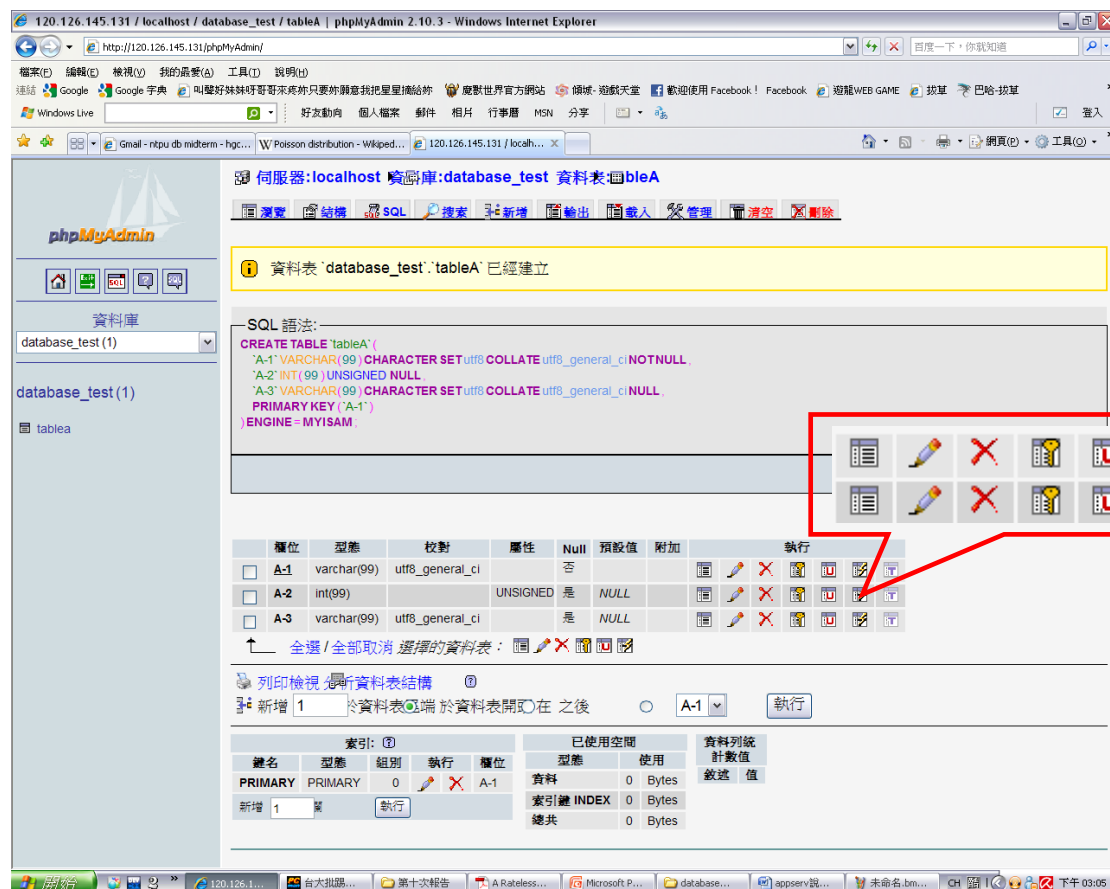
120.126.145.131 / localhost / database_test / tableA | phpMyAdmin 2.10.3 - Windows Internet Explorer

http://120.126.145.131/phpMyAdmin/

百度一下，你就知道

檔案(F) 編輯(E) 檢視(V) 我的最愛(A) 工具(T) 說明(H)

連結 Google Google 字典 叫聲好妹妹呀哥哥來疼妳只要妳願意我把星星摘給妳 魔獸世界官方網站 傾城 - 遊戲天堂 歡迎使用 Facebook！ Facebook 遊龍WEB GAME 拔草 巴哈-拔草

Windows Live 好友動向 個人檔案 郵件 相片 行事曆 MSN 分享 登入

Gmail - ntpu db midterm - hgc... Poisson distribution - Wikiped... 120.126.145.131 / localh...

網頁(P) 工具(O)

phpMyAdmin

資料庫
database_test (1)

database_test (1)

tablea

伺服器: localhost 資料庫: database_test 資料表: tableA

瀏覽 結構 SQL 搜索 新增 輸出 載入 管理 清空 刪除

資料表 `database_test`.`tableA` 已經建立

SQL 語法:
CREATE TABLE `tableA` (
`A-1` VARCHAR( 99 ) CHARACTER SET utf8 COLLATE utf8_general_ci NOT NULL ,
`A-2` INT( 99 ) UNSIGNED NULL ,
`A-3` VARCHAR( 99 ) CHARACTER SET utf8 COLLATE utf8_general_ci NULL ,
PRIMARY KEY ( `A-1` )
) ENGINE = MYISAM ;

| | 欄位 | 型態 | 校對 | 屬性 | Null | 預設值 | 附加 | 執行 |
|---|---|---|---|---|---|---|---|---|
| | A-1 | varchar(99) | utf8_general_ci | | 否 | | | |
| | A-2 | int(99) | | UNSIGNED | 是 | NULL | | |
| | A-3 | varchar(99) | utf8_general_ci | | 是 | NULL | | |

全選 / 全部取消 選擇的資料表：

列印檢視 分析資料表結構

新增 1 於資料表結尾 於資料表開頭 在 之後 A-1 執行

| 索引: | | | | |
|---|---|---|---|---|
| 鍵名 | 型態 | 組別 | 執行 | 欄位 |
| PRIMARY | PRIMARY | 0 | | A-1 |

新增 1 欄 執行

| 已使用空間 | | |
|---|---|---|
| 型態 | 使用 | |
| 資料 | 0 | Bytes |
| 索引鍵 INDEX | 0 | Bytes |
| 總共 | 0 | Bytes |

| 資料列統計數值 | |
|---|---|
| 敘述 | 值 |

開始 120.126.1... 台大批踢... 第十次報告 A Rateless... Microsoft P... database... appserv說... 未命名.bm... CH 下午 03:05